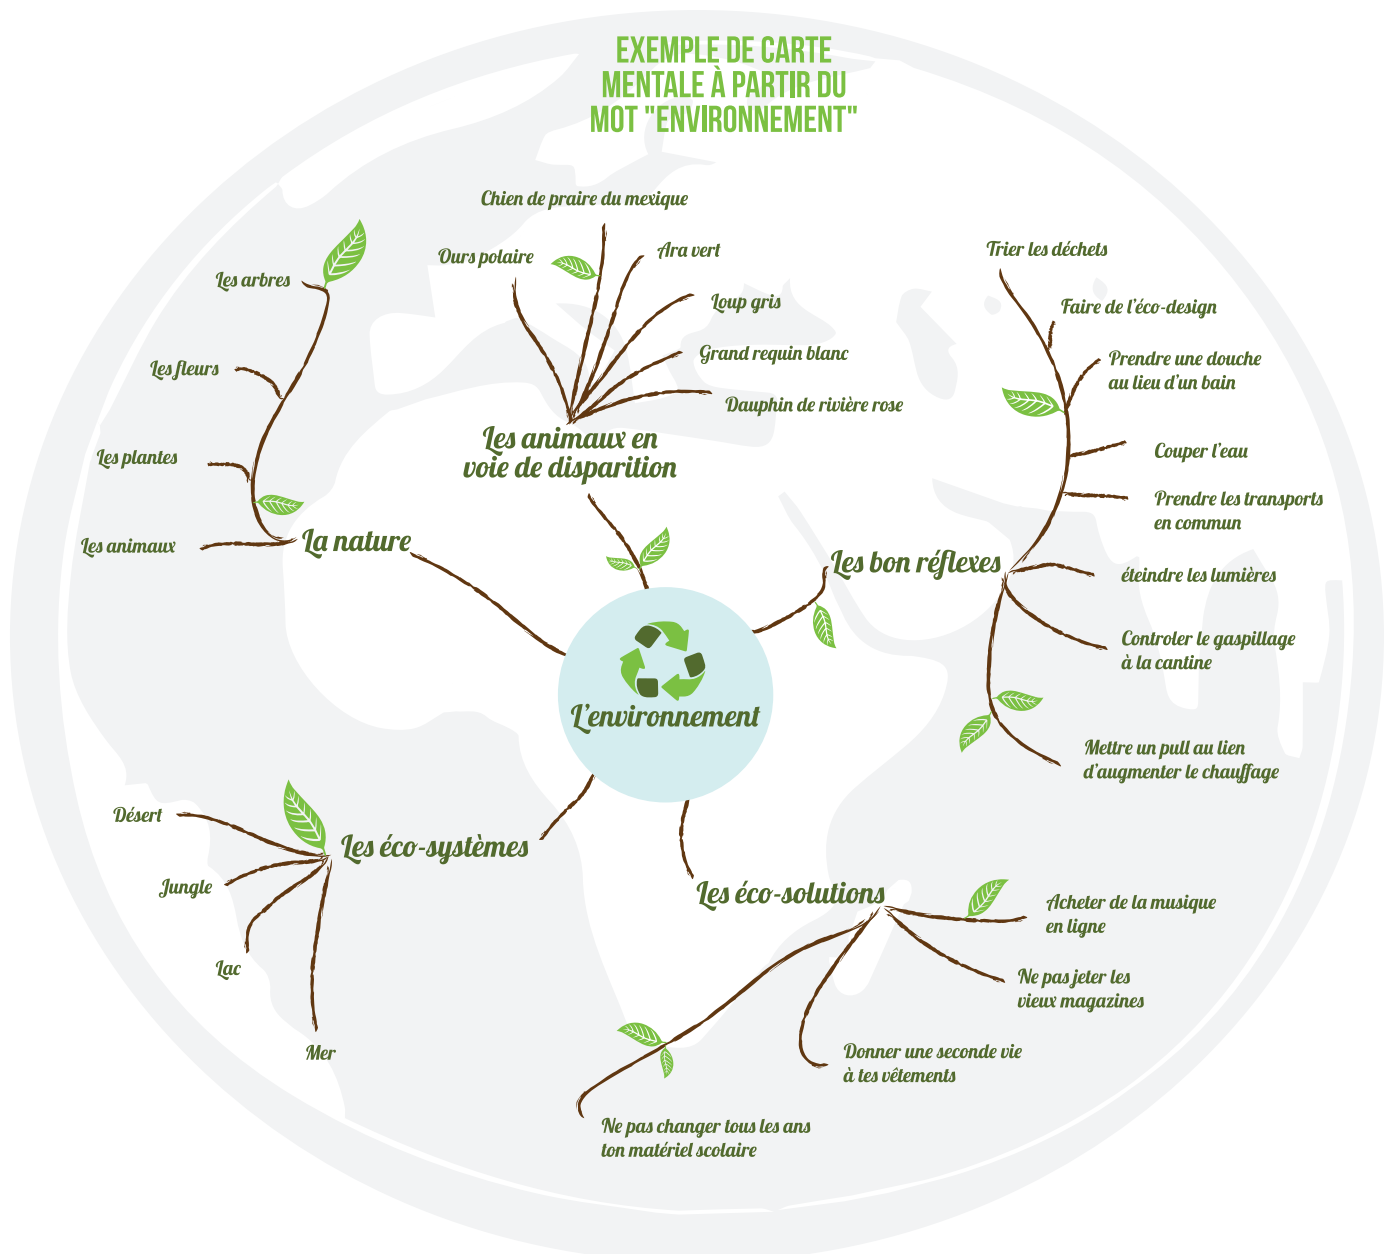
EXEMPLE DE CARTE MENTALE À PARTIR DU MOT "ENVIRONNEMENT"

L'environnement

La nature

Les arbres

Les fleurs

Les plantes

Les animaux

Les animaux en voie de disparition

Chien de praire du mexique

Ours polaire

Ara vert

Loup gris

Grand requin blanc

Dauphin de rivière rose

Les bon réflexes

Trier les déchets

Faire de l'éco-design

Prendre une douche au lieu d'un bain

Couper l'eau

Prendre les transports en commun

éteindre les lumières

Controler le gaspillage à la cantine

Mettre un pull au lien d'augmenter le chauffage

Les éco-systèmes

Désert

Jungle

Lac

Mer

Les éco-solutions

Acheter de la musique en ligne

Ne pas jeter les vieux magazines

Donner une seconde vie à tes vêtements

Ne pas changer tous les ans ton matériel scolaire